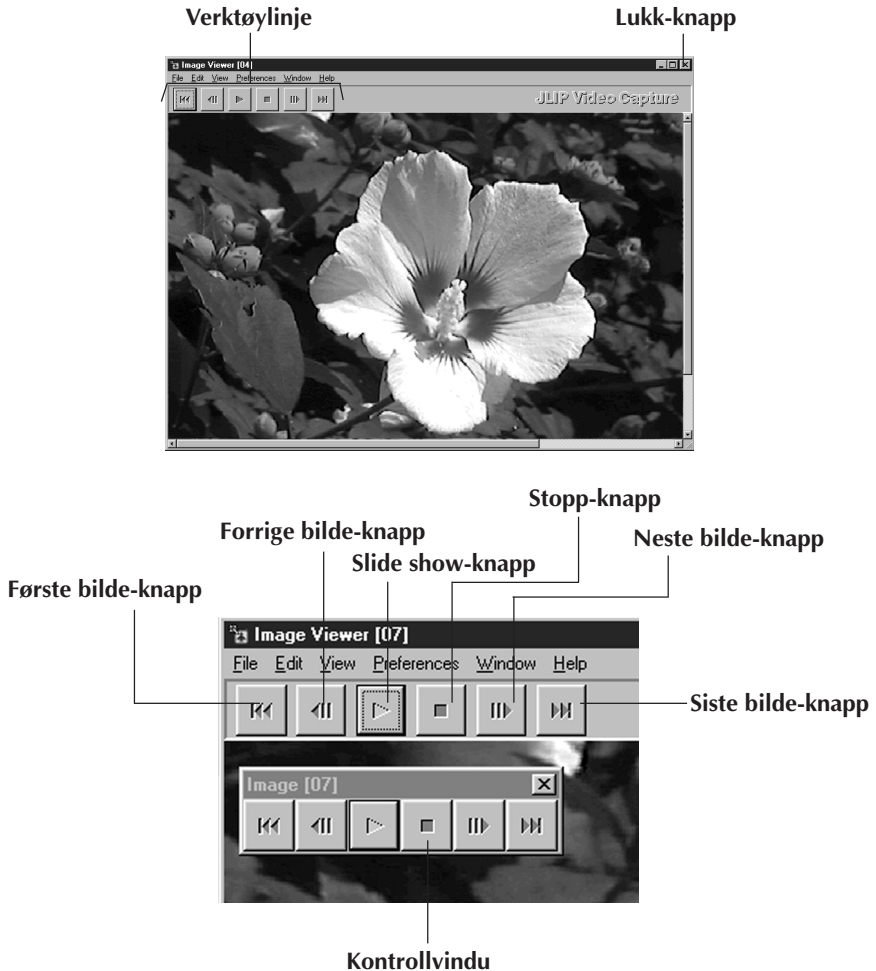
Verktøylinje

Lukk-knapp

Image Viewer [04]

File Edit View Preferences Window Help

JLIP Video Capture

Stopp-knapp

Forrige bilde-knapp

Neste bilde-knapp

Slide show-knapp

Første bilde-knapp

Image Viewer [07]

File Edit View Preferences Window Help

Siste bilde-knapp

Image [07]

Kontrollvindu